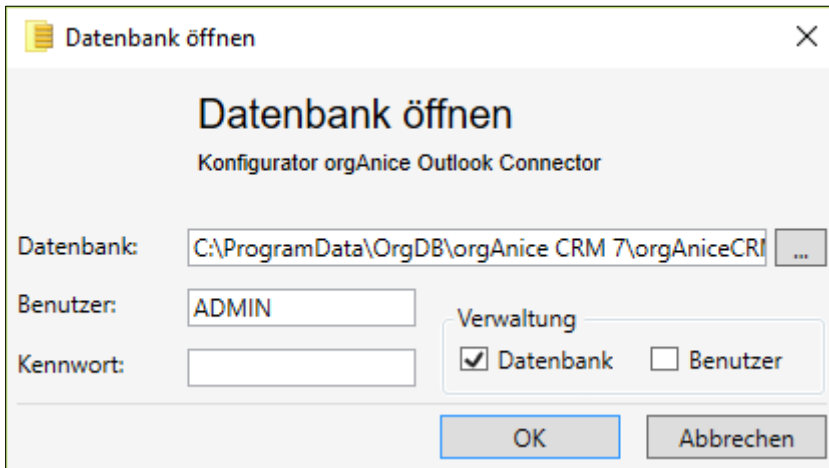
Datenbank öffnen

Datenbank öffnen

Konfigurator orgAnice Outlook Connector

Datenbank: C:\ProgramData\OrgDB\orgAnice CRM 7\orgAniceCR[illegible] ...

Benutzer: ADMIN

Kennwort:

Verwaltung

☑ Datenbank ☐ Benutzer

OK Abbrechen